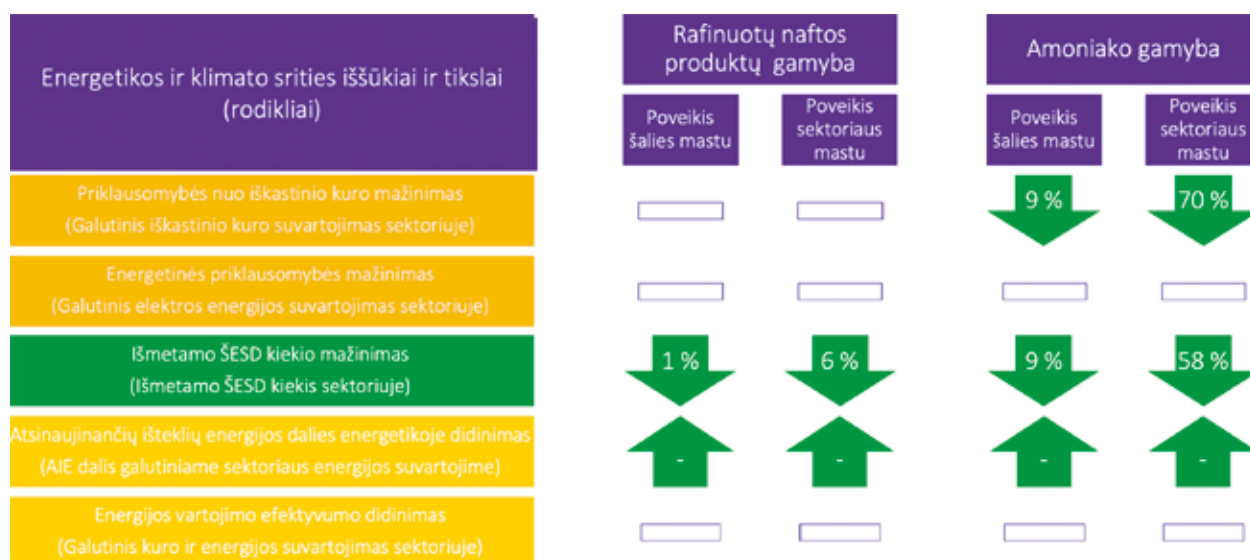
| Energetikos ir klimato srities iššūkiai ir tikslai (rodikliai) | Rafinuotų naftos produktų gamyba – Poveikis šalies mastu | Rafinuotų naftos produktų gamyba – Poveikis sektoriaus mastu | Amoniako gamyba – Poveikis šalies mastu | Amoniako gamyba – Poveikis sektoriaus mastu |
|---|---|---|---|---|
| Priklausomybės nuo iškastinio kuro mažinimas (Galutinis iškastinio kuro suvartojimas sektoriuje) | | | 9 % | 70 % |
| Energetinės priklausomybės mažinimas (Galutinis elektros energijos suvartojimas sektoriuje) | | | | |
| Išmetamo ŠESD kiekio mažinimas (Išmetamo ŠESD kiekis sektoriuje) | 1 % | 6 % | 9 % | 58 % |
| Atsinaujinančių išteklių energijos dalies energetikoje didinimas (AIE dalis galutiniame sektoriaus energijos suvartojime) | - | - | - | - |
| Energijos vartojimo efektyvumo didinimas (Galutinis kuro ir energijos suvartojimas sektoriuje) | | | | |